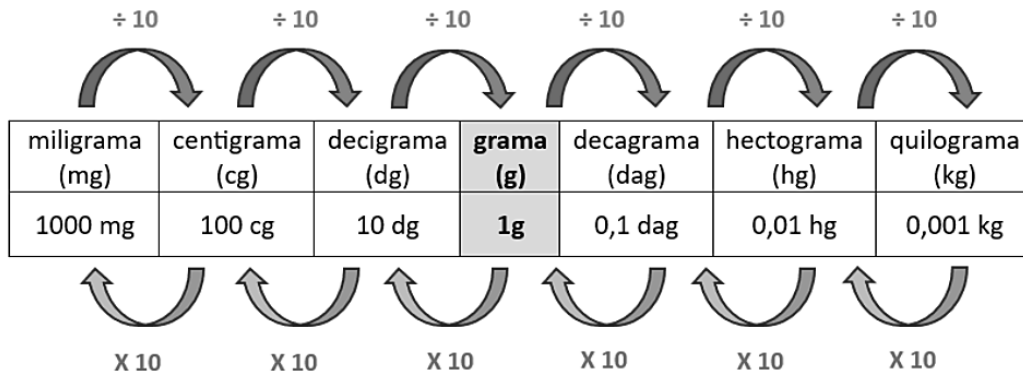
÷ 10 ÷ 10 ÷ 10 ÷ 10 ÷ 10 ÷ 10

| miligrama (mg) | centigrama (cg) | decigrama (dg) | **grama (g)** | decagrama (dag) | hectograma (hg) | quilograma (kg) |
|---|---|---|---|---|---|---|
| 1000 mg | 100 cg | 10 dg | **1g** | 0,1 dag | 0,01 hg | 0,001 kg |

X 10 X 10 X 10 X 10 X 10 X 10